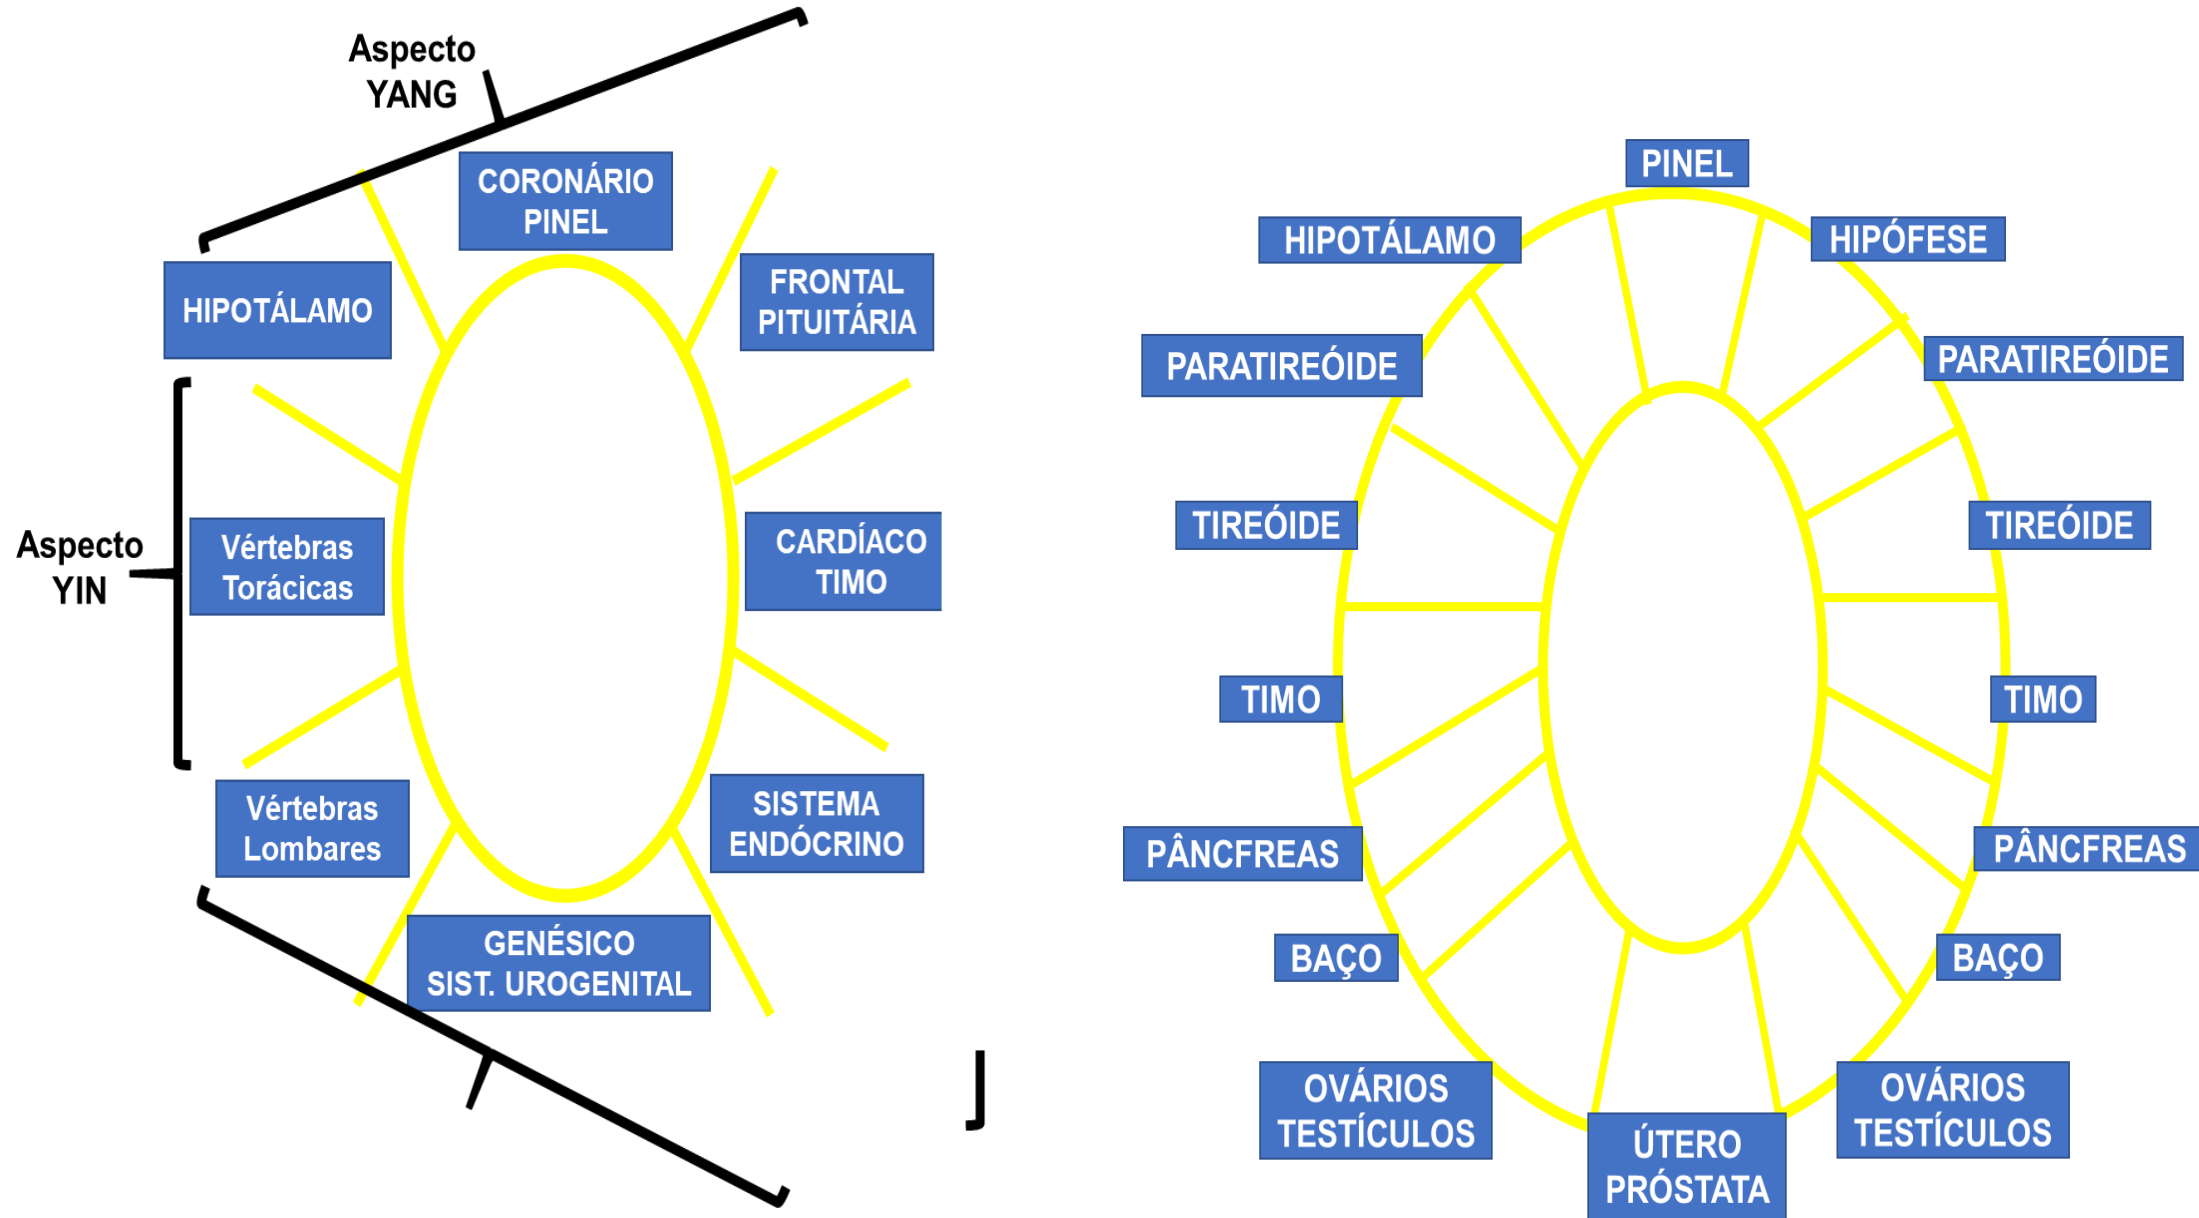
Aspecto YANG

CORONÁRIO PINEL

HIPOTÁLAMO

FRONTAL PITUITÁRIA

Aspecto YIN

Vértebras Torácicas

CARDÍACO TIMO

Vértebras Lombares

SISTEMA ENDÓCRINO

GENÉSICO SIST. UROGENITAL

PINEL

HIPOTÁLAMO

HIPÓFESE

PARATIREÓIDE

PARATIREÓIDE

TIREÓIDE

TIREÓIDE

TIMO

TIMO

PÂNCFREAS

PÂNCFREAS

BAÇO

BAÇO

OVÁRIOS TESTÍCULOS

OVÁRIOS TESTÍCULOS

ÚTERO PRÓSTATA